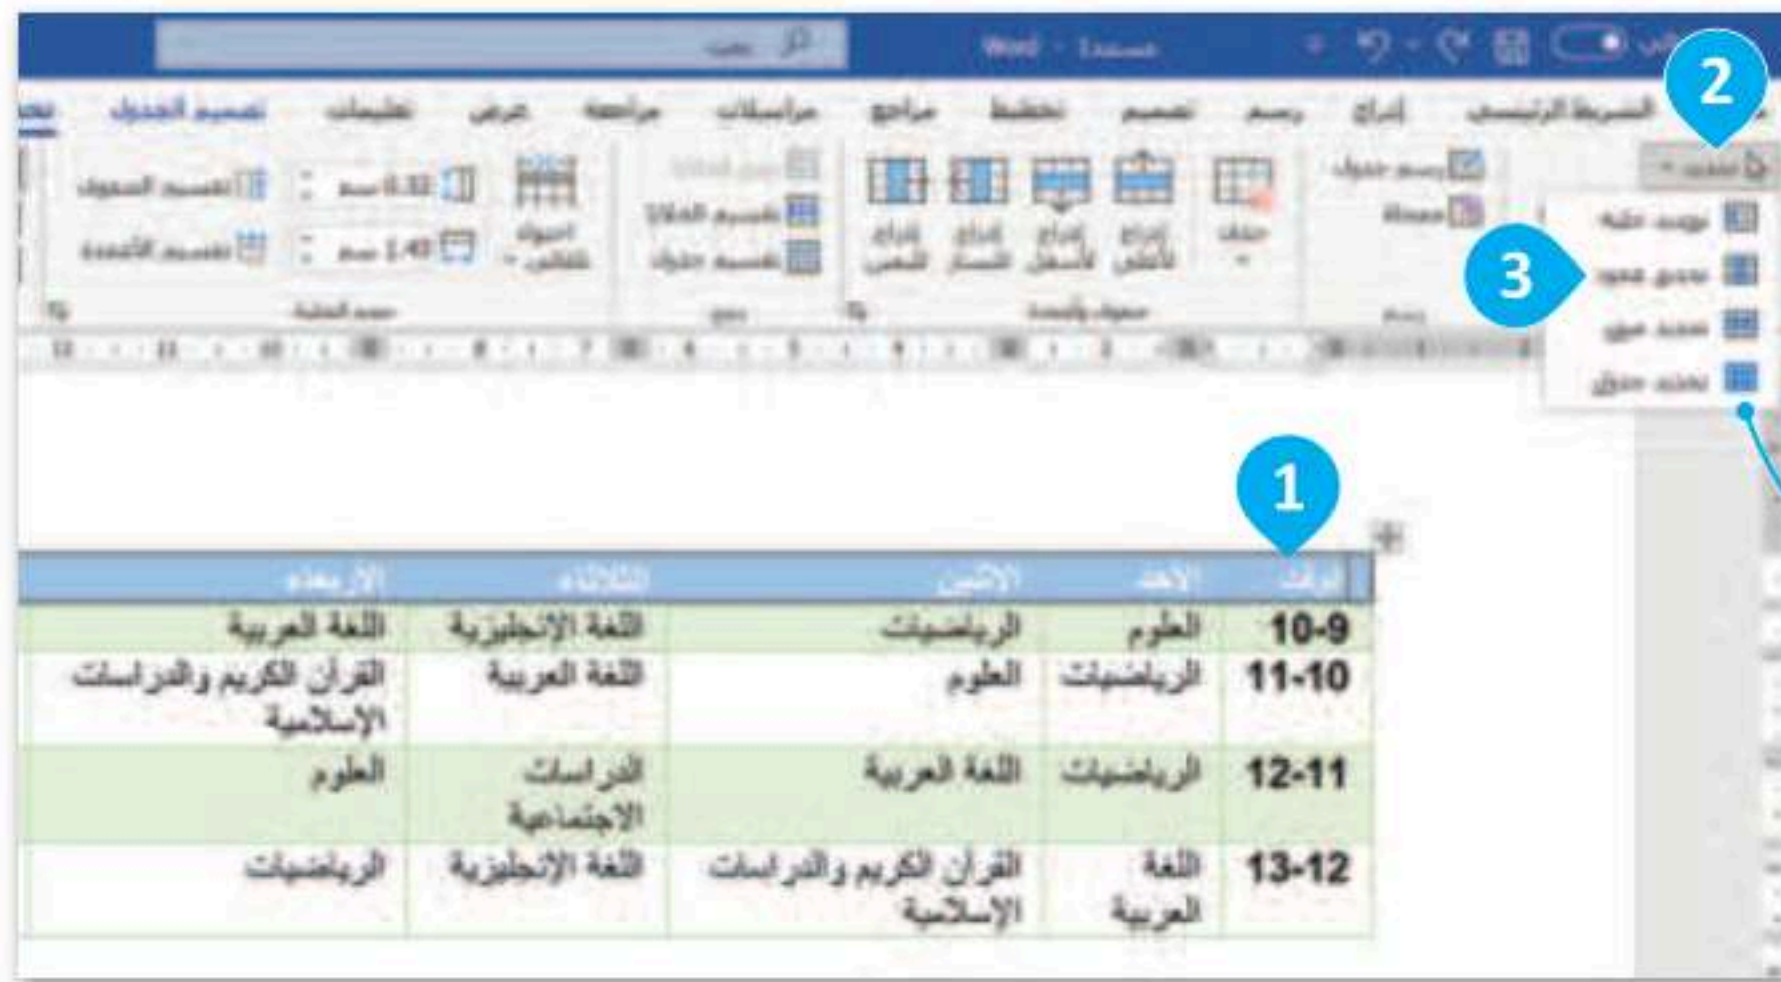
بحث
مستند - Word
تلقائي

الشريط الرئيسي إدراج رسم تصميم تخطيط مراجع مراسلات مراجعة عرض تعليمات تصميم الجدول تخطيط

2
تحديد
رسم جدول
ممحاة
رسم
تحديد خلية
تحديد عمود
3
تحديد صف
تحديد جدول
حذف
إدراج لأعلى
إدراج لأسفل
إدراج لليسار
إدراج لليمين
صفوف وأعمدة
دمج الخلايا
تقسيم الخلايا
تقسيم جدول
دمج
احتواء تلقائي
0.32 سم
1.40 سم
توزيع الصفوف
توزيع الأعمدة
حجم الخلية

1

| الوقت | الأحد | الاثنين | الثلاثاء | الأربعاء |
|---|---|---|---|---|
| 10-9 | العلوم | الرياضيات | اللغة الإنجليزية | اللغة العربية |
| 11-10 | الرياضيات | العلوم | اللغة العربية | القرآن الكريم والدراسات الإسلامية |
| 12-11 | الرياضيات | اللغة العربية | الدراسات الاجتماعية | العلوم |
| 13-12 | اللغة العربية | القرآن الكريم والدراسات الإسلامية | اللغة الإنجليزية | الرياضيات |